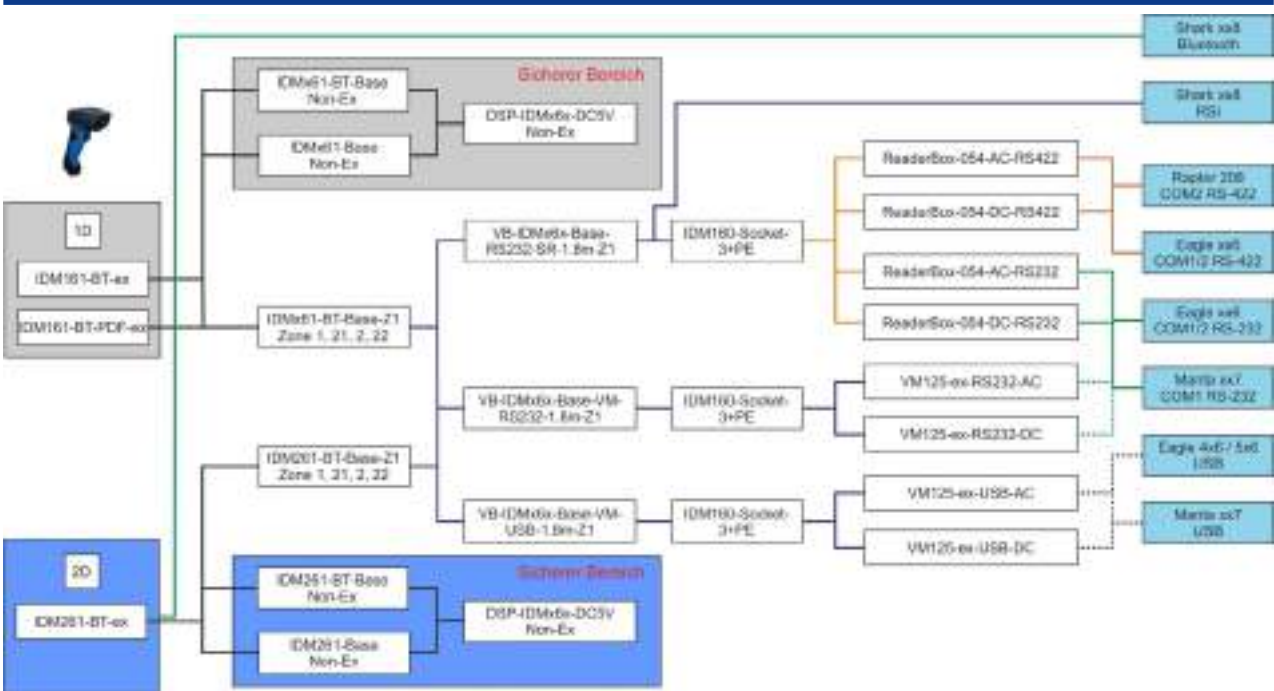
Shark xx8 Bluetooth

Sicherer Bereich

IDMx61-BT-Base Non-Ex

IDMx61-Base Non-Ex

DSP-IDMx6x-DC5V Non-Ex

Shark xx8 RSI

1D

IDM161-BT-ex

IDM161-BT-PDF-ex

IDMx61-BT-Base-Z1 Zone 1, 21, 2, 22

VB-IDMx6x-Base-RS232-SR-1.8m-Z1

IDM160-Socket-3+PE

ReaderBox-054-AC-RS422

ReaderBox-054-DC-RS422

ReaderBox-054-AC-RS232

ReaderBox-054-DC-RS232

Raptor 200 COM2 RS-422

Eagle xx6 COM1/2 RS-422

Eagle xx6 COM1/2 RS-232

Mantis xx7 COM1 RS-232

VB-IDMx6x-Base-VM-RS232-1.8m-Z1

IDM160-Socket-3+PE

VM125-ex-RS232-AC

VM125-ex-RS232-DC

IDM261-BT-Base-Z1 Zone 1, 21, 2, 22

VB-IDMx6x-Base-VM-USB-1.8m-Z1

IDM160-Socket-3+PE

VM125-ex-USB-AC

VM125-ex-USB-DC

Eagle 4x6 / 5x6 USB

Mantis xx7 USB

2D

IDM261-BT-ex

Sicherer Bereich

IDM261-BT-Base Non-Ex

IDM261-Base Non-Ex

DSP-IDMx6x-DC5V Non-Ex